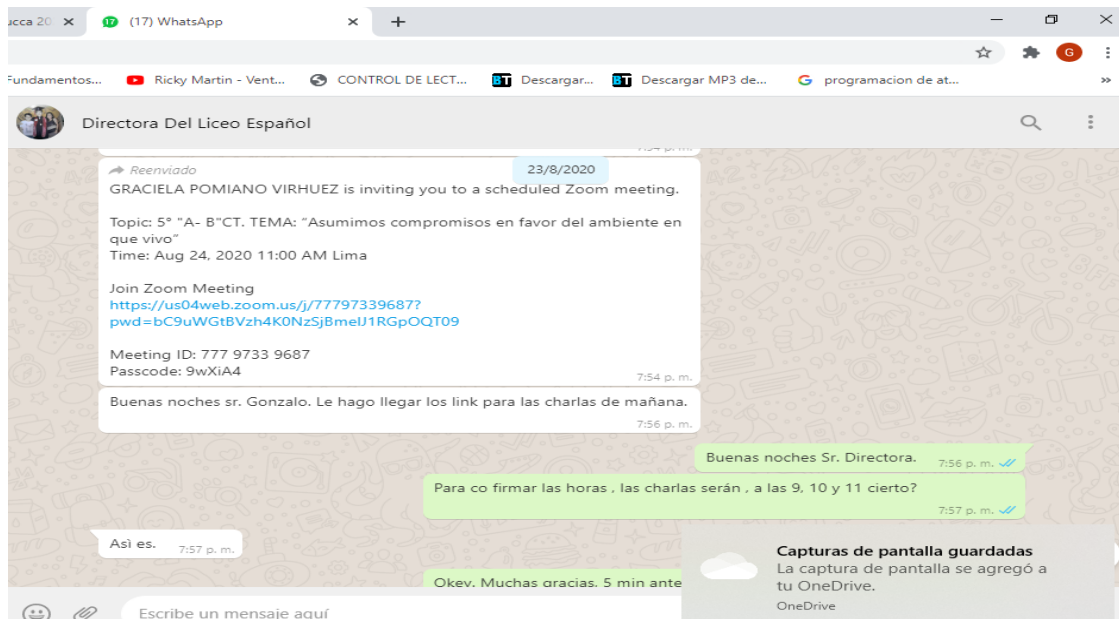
ucca 20 ×
17 (17) WhatsApp ×
+

Fundamentos... Ricky Martin - Vent... CONTROL DE LECT... Descargar... Descargar MP3 de... programacion de at... »

Directora Del Liceo Español

23/8/2020

Reenviado
GRACIELA POMIANO VIRHUEZ is inviting you to a scheduled Zoom meeting.

Topic: 5° "A- B"CT. TEMA: "Asumimos compromisos en favor del ambiente en que vivo"
Time: Aug 24, 2020 11:00 AM Lima

Join Zoom Meeting
https://us04web.zoom.us/j/77797339687?pwd=bC9uWGtBVzh4K0NzSjBmelJ1RGpOQT09

Meeting ID: 777 9733 9687
Passcode: 9wXiA4
7:54 p. m.

Buenas noches sr. Gonzalo. Le hago llegar los link para las charlas de mañana.
7:56 p. m.

Buenas noches Sr. Directora. 7:56 p. m.

Para co firmar las horas , las charlas serán , a las 9, 10 y 11 cierto?
7:57 p. m.

Asì es. 7:57 p. m.

Okey. Muchas gracias. 5 min ante

Capturas de pantalla guardadas
La captura de pantalla se agregó a tu OneDrive.
OneDrive

Escribe un mensaje aquí